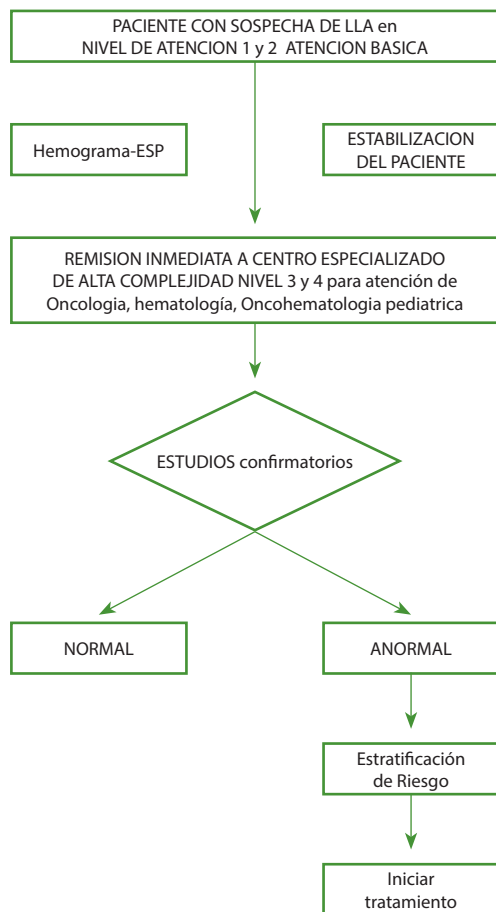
PACIENTE CON SOSPECHA DE LLA en
NIVEL DE ATENCION 1 y 2 ATENCION BASICA

Hemograma-ESP

ESTABILIZACION
DEL PACIENTE

REMISION INMEDIATA A CENTRO ESPECIALIZADO
DE ALTA COMPLEJIDAD NIVEL 3 y 4 para atención de
Oncologia, hematología, Oncohematologia pediatrica

ESTUDIOS confirmatorios

NORMAL

ANORMAL

Estratificación
de Riesgo

Iniciar
tratamiento